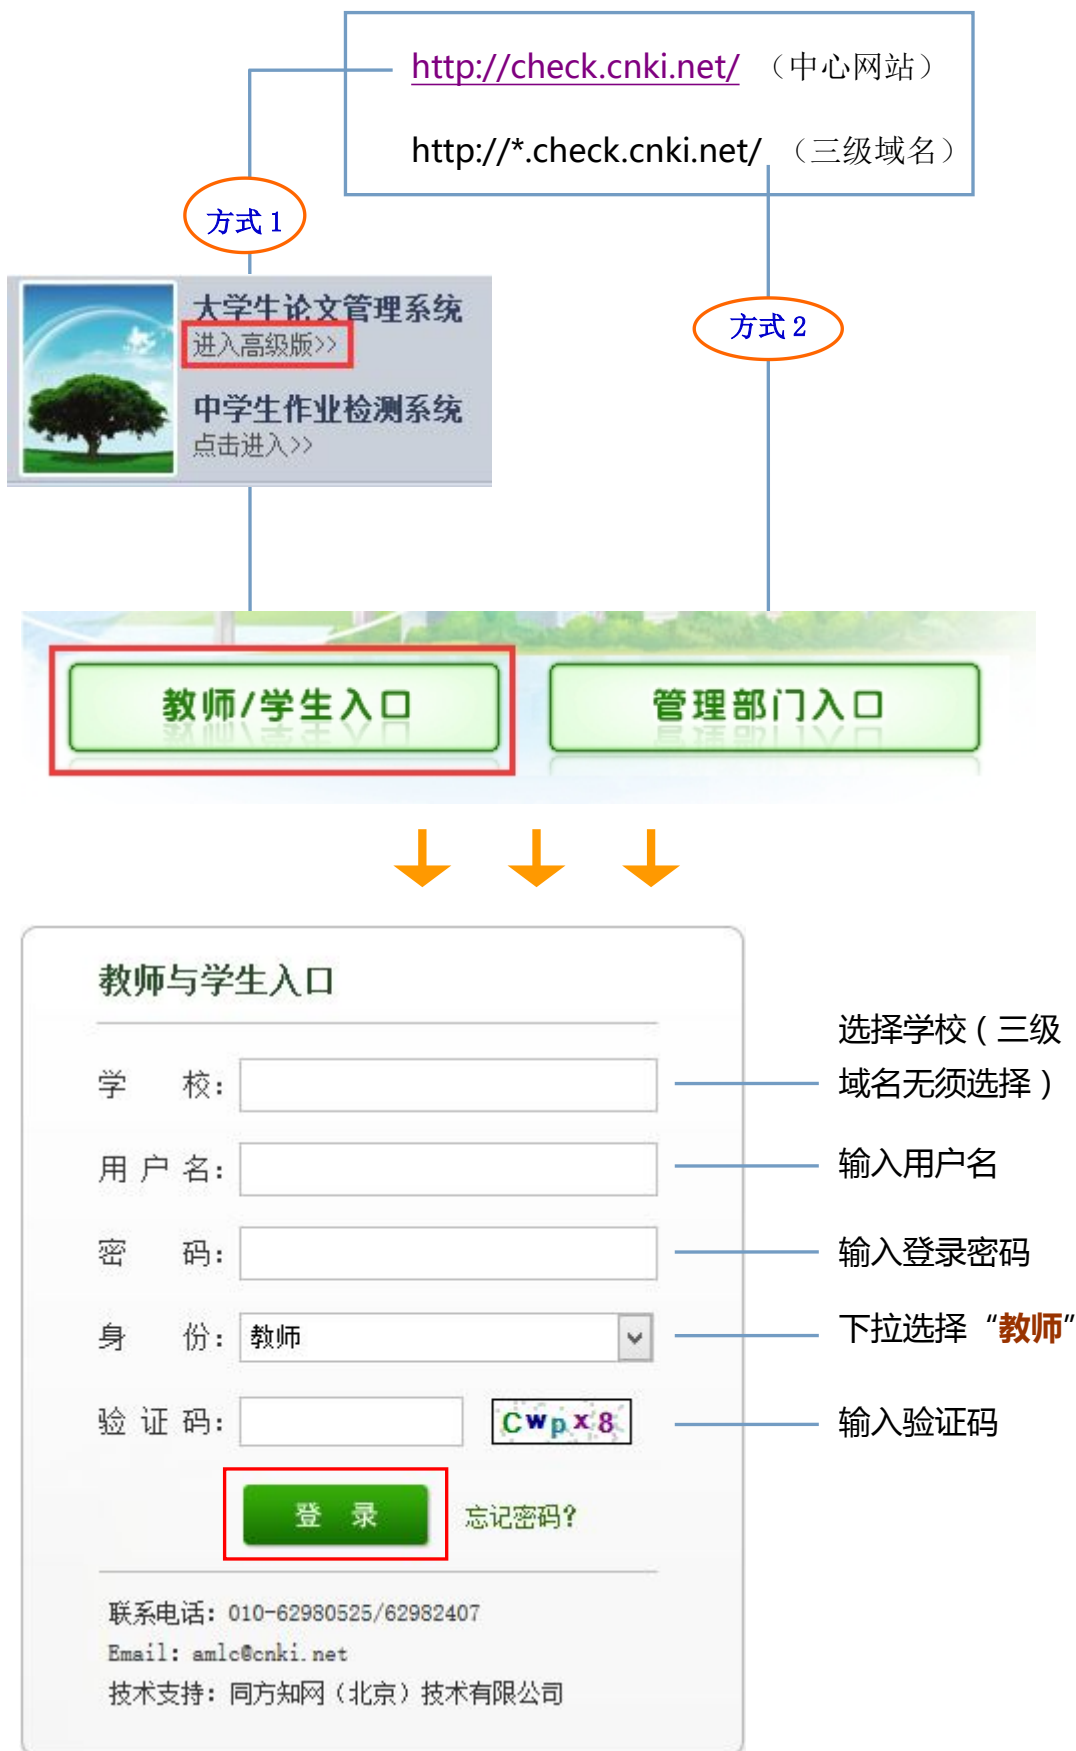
http://check.cnki.net/ （中心网站）

http://*.check.cnki.net/ （三级域名）

方式 1

方式 2

大学生论文管理系统
进入高级版>>

中学生作业检测系统
点击进入>>

教师/学生入口

管理部门入口

教师与学生入口

学 校：

用 户 名：

密 码：

身 份： 教师

验 证 码： CWpx8

登 录

忘记密码？

联系电话：010-62980525/62982407
Email：amlc@cnki.net
技术支持：同方知网（北京）技术有限公司

选择学校（三级域名无须选择）

输入用户名

输入登录密码

下拉选择“教师”

输入验证码